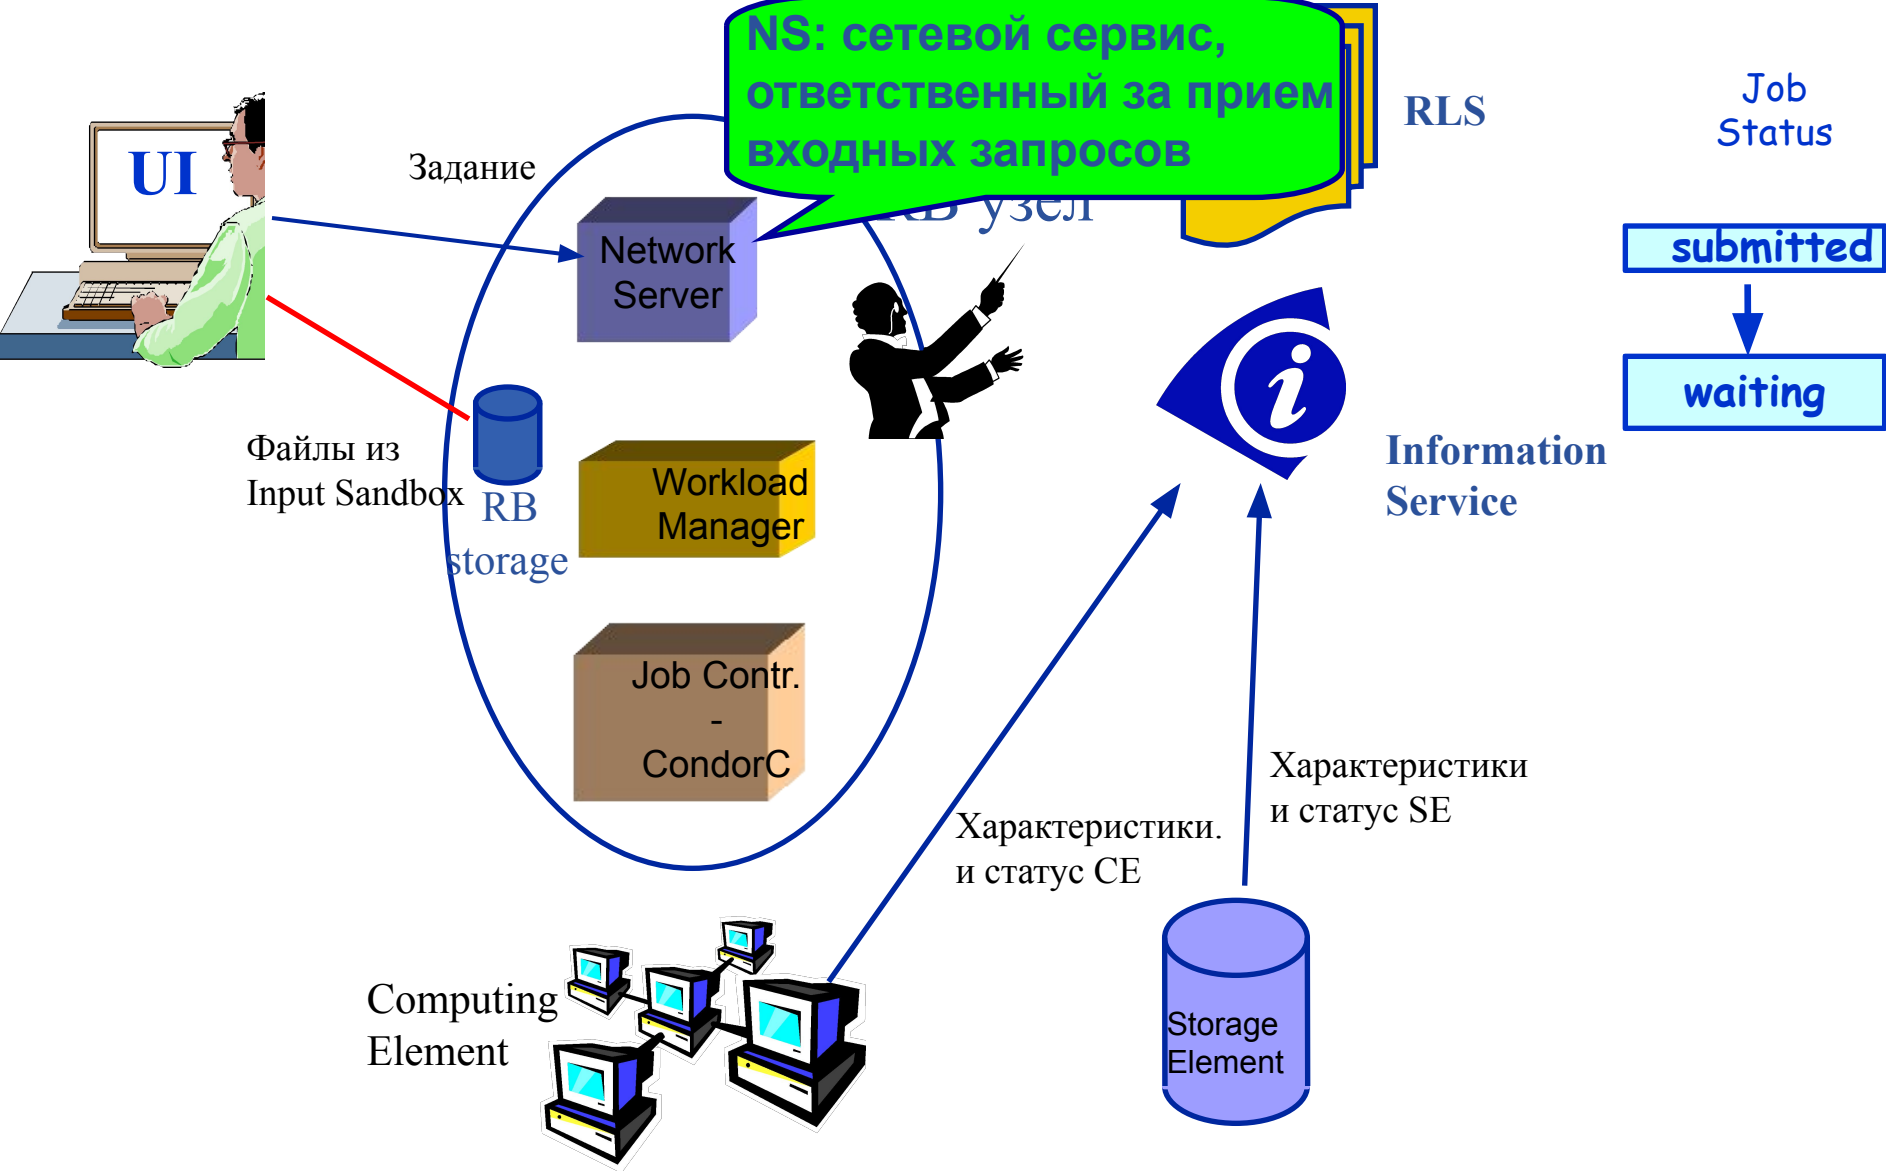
NS: сетевой сервис, ответственный за прием входных запросов

RLS

Job Status

submitted

waiting

UI

Задание

Network Server

RB узел

Файлы из Input Sandbox

RB storage

Workload Manager

Job Contr. - CondorC

Information Service

Характеристики и статус SE

Характеристики. и статус CE

Computing Element

Storage Element